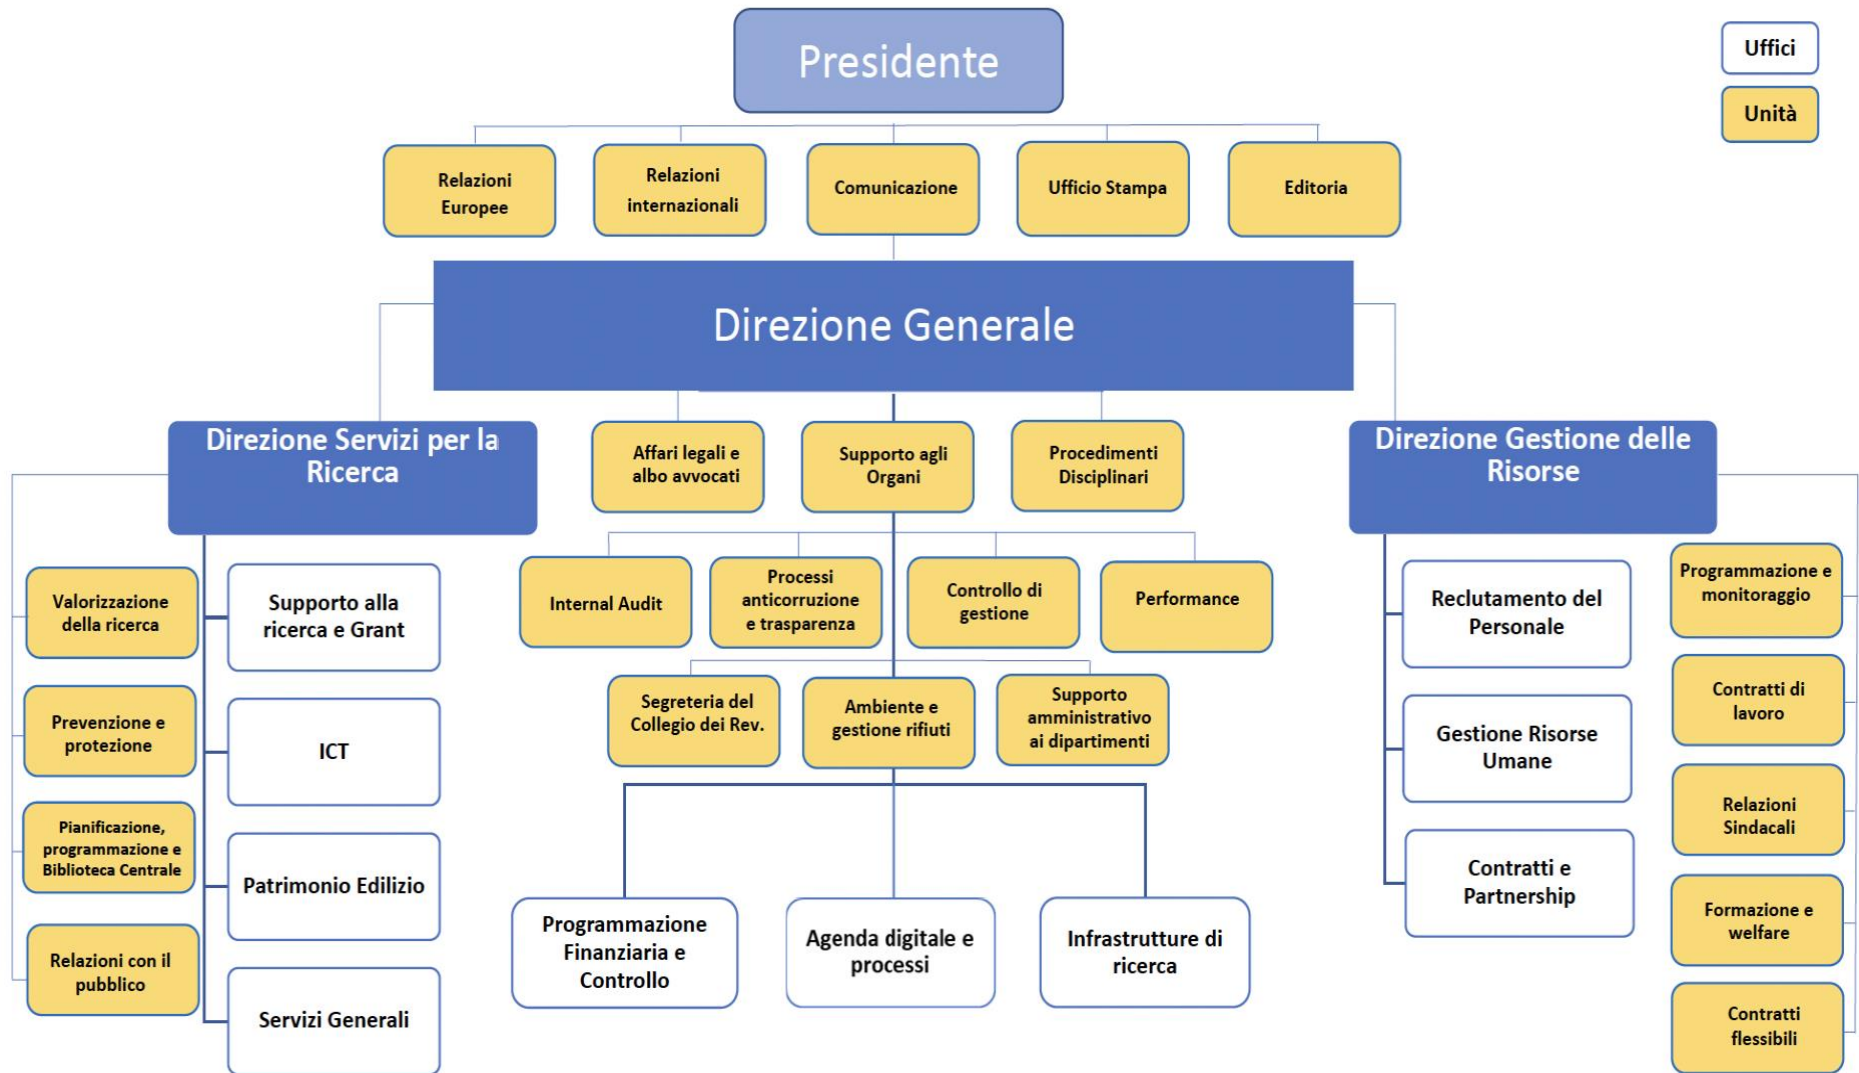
Presidente

Uffici

Unità

Relazioni Europee

Relazioni internazionali

Comunicazione

Ufficio Stampa

Editoria

Direzione Generale

Direzione Servizi per la Ricerca

Affari legali e albo avvocati

Supporto agli Organi

Procedimenti Disciplinari

Direzione Gestione delle Risorse

Valorizzazione della ricerca

Supporto alla ricerca e Grant

Internal Audit

Processi anticorruzione e trasparenza

Controllo di gestione

Performance

Reclutamento del Personale

Programmazione e monitoraggio

Prevenzione e protezione

ICT

Segreteria del Collegio dei Rev.

Ambiente e gestione rifiuti

Supporto amministrativo ai dipartimenti

Gestione Risorse Umane

Contratti di lavoro

Pianificazione, programmazione e Biblioteca Centrale

Patrimonio Edilizio

Relazioni Sindacali

Contratti e Partnership

Programmazione Finanziaria e Controllo

Agenda digitale e processi

Infrastrutture di ricerca

Formazione e welfare

Relazioni con il pubblico

Servizi Generali

Contratti flessibili